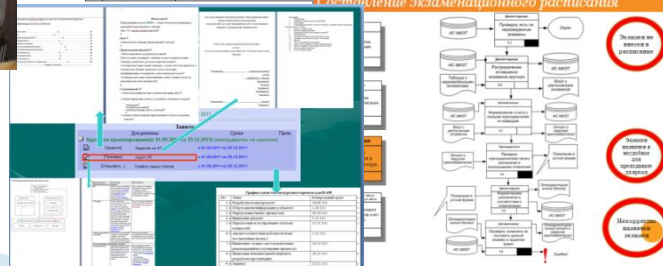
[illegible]тавление экзаменационного расписания

Заняти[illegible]

Документы

Сроки

Прим

Ауд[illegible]

с 01.09.2011 по 25.12.2011

с 01.09.2011 по 25.12.2011

с 01.09.2011 по 25.12.2011

АС МКОТ

АС МКОТ

АС МКОТ

АС МКОТ

Экзамен не внесен в расписание

Экзамен назначен в ауд. не пригодную для проведения экзамена

Некорректно назначен экзамен